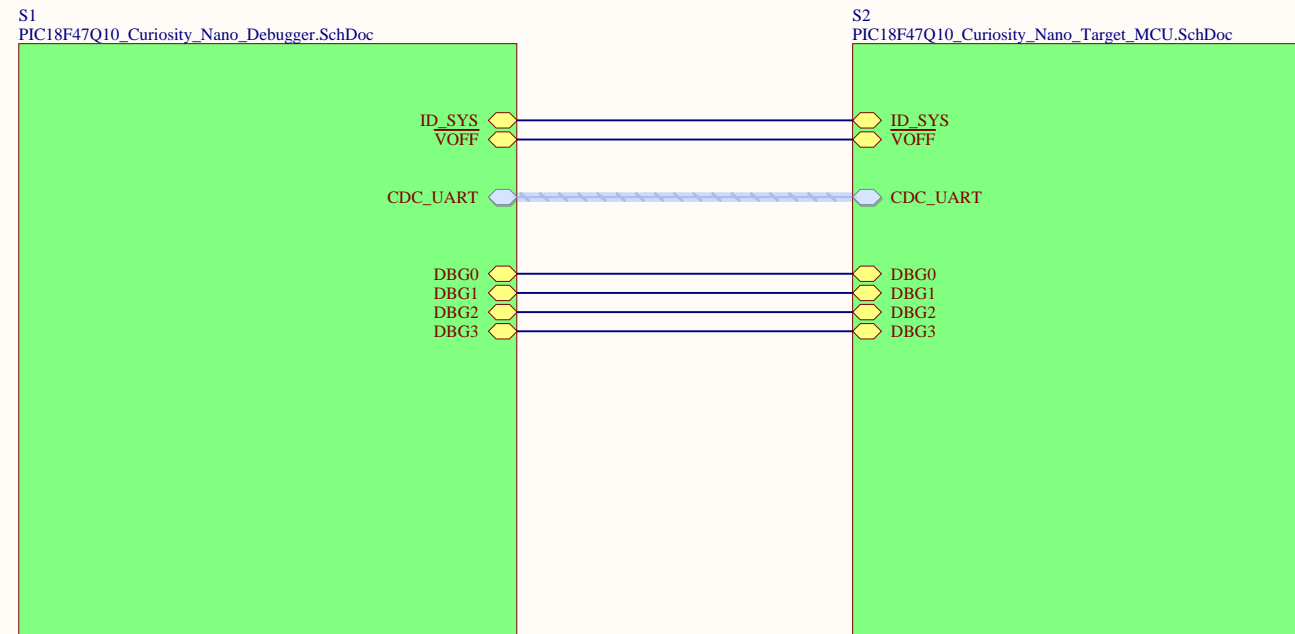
S1
PIC18F47Q10_Curiosity_Nano_Debugger.SchDoc

ID_SYS
$\overline{\text{VOFF}}$

CDC_UART

DBG0
DBG1
DBG2
DBG3

S2
PIC18F47Q10_Curiosity_Nano_Target_MCU.SchDoc

ID_SYS
$\overline{\text{VOFF}}$

CDC_UART

DBG0
DBG1
DBG2
DBG3